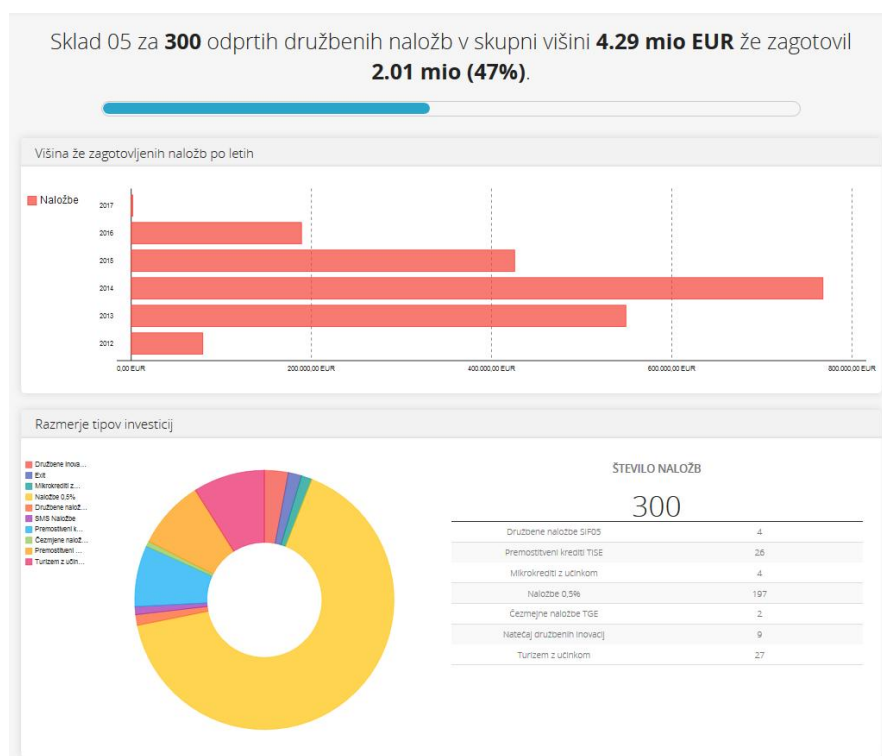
Sklad 05 za **300** odprtih družbenih naložb v skupni višini **4.29 mio EUR** že zagotovil **2.01 mio (47%)**.

Višina že zagotovljenih naložb po letih

Naložbe

2017
2016
2015
2014
2013
2012

0,00 EUR
200.000,00 EUR
400.000,00 EUR
600.000,00 EUR
800.000,00 EUR

Razmerje tipov investicij

Družbene inova...
Exit
Mikrokrediti z ...
Naložbe 0,5%
Družbene nalož...
SMS Naložbe
Premostitveni k...
Čezmejne nalož...
Premostitveni ...
Turizem z učin...

ŠTEVILO NALOŽB

300

| | |
|---|---|
| Družbene naložbe SIF05 | 4 |
| Premostitveni krediti TISE | 26 |
| Mikrokrediti z učinkom | 4 |
| Naložbe 0,5% | 197 |
| Čezmejne naložbe TGE | 2 |
| Natečaj družbenih inovacij | 9 |
| Turizem z učinkom | 27 |